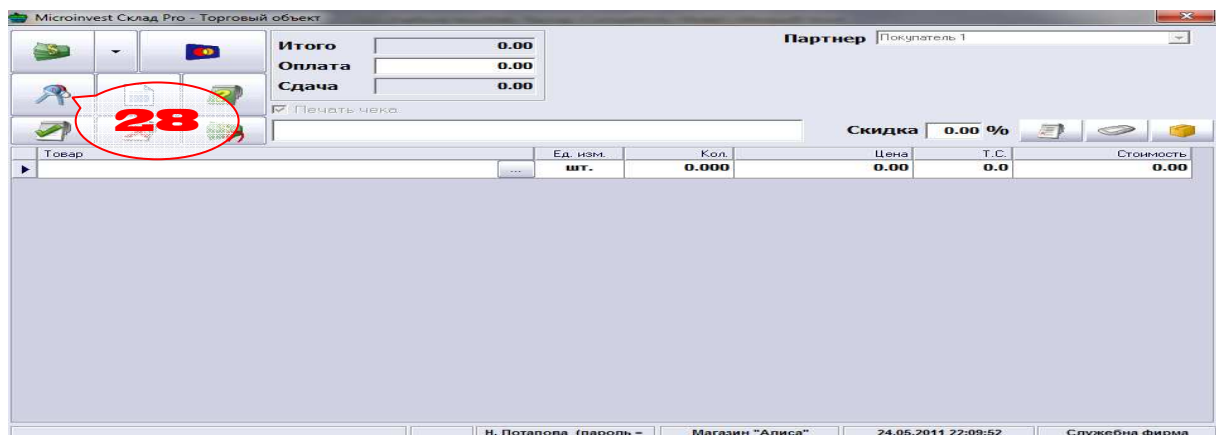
Microinvest Склад Pro - Торговый объект

Итого 0.00
Оплата 0.00
Сдача 0.00

Партнер Покупатель 1

28

Печать чека

Скидка 0.00 %

| Товар | Ед. изм. | Кол. | Цена | Т.С. | Стоимость |
|---|---|---|---|---|---|
| ... | шт. | 0.000 | 0.00 | 0.0 | 0.00 |

Н. Потапова (пароль = | Магазин "Алиса" | 24.05.2011 22:09:52 | Служебна фирма